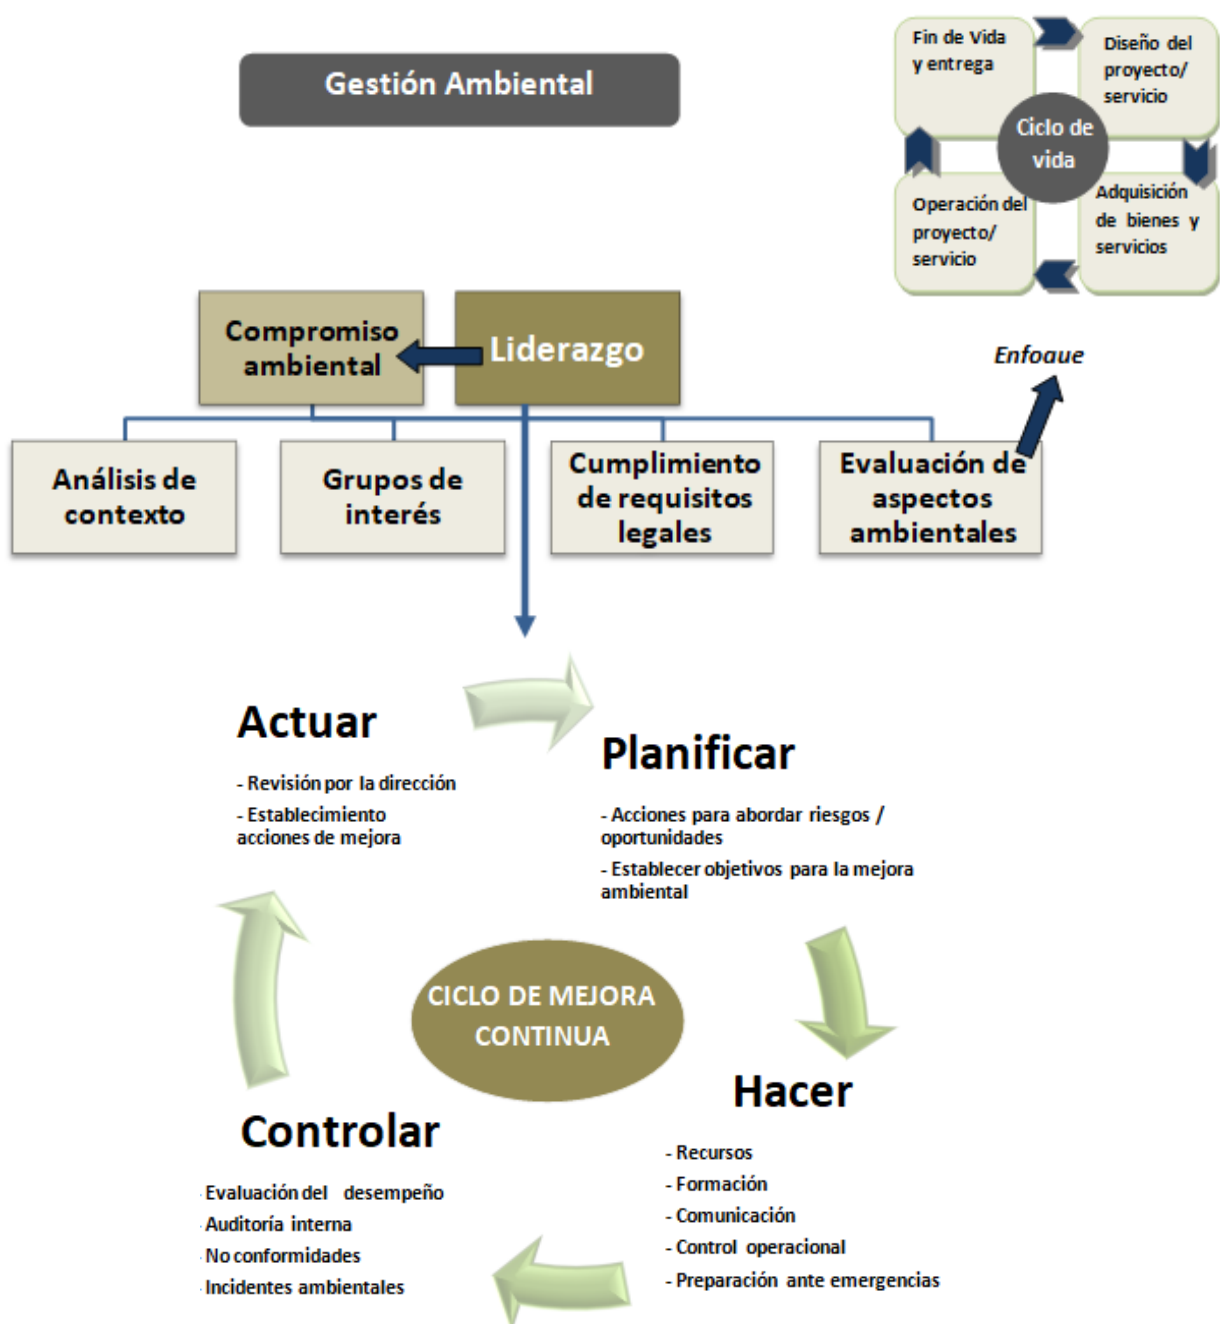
Gestión Ambiental

Fin de Vida y entrega

Diseño del proyecto/ servicio

Ciclo de vida

Operación del proyecto/ servicio

Adquisición de bienes y servicios

Enfoque

Compromiso ambiental

Liderazgo

Análisis de contexto

Grupos de interés

Cumplimiento de requisitos legales

Evaluación de aspectos ambientales

Actuar

- Revisión por la dirección
- Establecimiento acciones de mejora

Planificar

- Acciones para abordar riesgos / oportunidades
- Establecer objetivos para la mejora ambiental

CICLO DE MEJORA CONTINUA

Hacer

- Recursos
- Formación
- Comunicación
- Control operacional
- Preparación ante emergencias

Controlar

Evaluación del desempeño
Auditoría interna
No conformidades
Incidentes ambientales